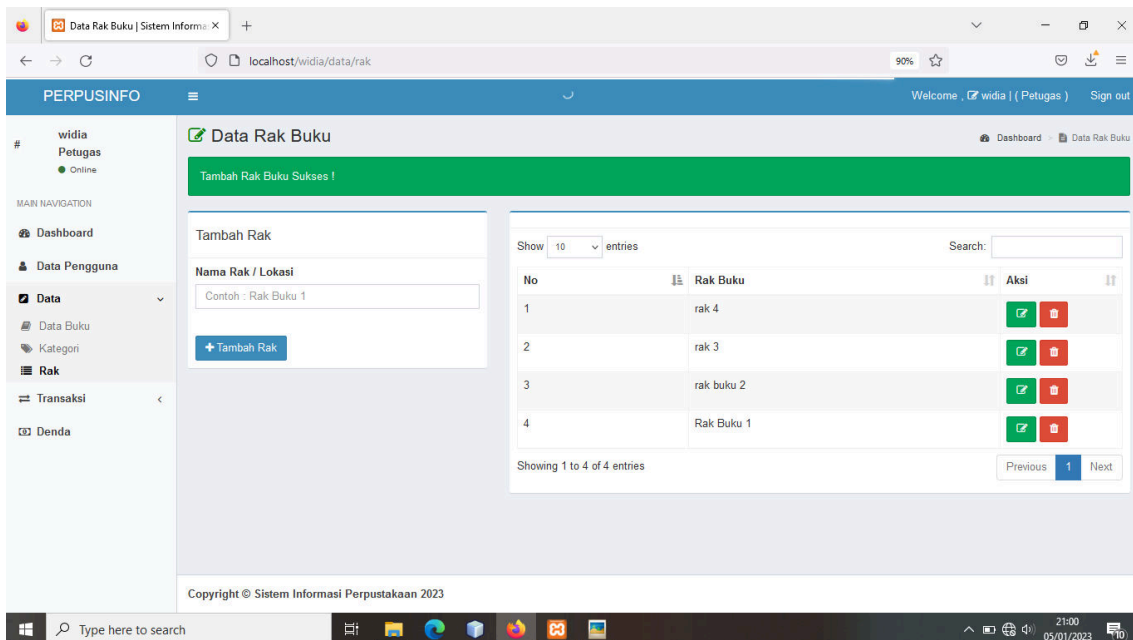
Data Rak Buku | Sistem Informa ×

localhost/widia/data/rak

90%

PERPUSINFO

Welcome , widia | ( Petugas )

Sign out

widia
Petugas
Online

MAIN NAVIGATION

Dashboard

Data Pengguna

Data

Data Buku

Kategori

Rak

Transaksi

Denda

Data Rak Buku

Dashboard > Data Rak Buku

Tambah Rak Buku Sukses !

Tambah Rak

Nama Rak / Lokasi

Contoh : Rak Buku 1

+ Tambah Rak

Show 10 entries

Search:

| No | Rak Buku | Aksi |
|---|---|---|
| 1 | rak 4 | |
| 2 | rak 3 | |
| 3 | rak buku 2 | |
| 4 | Rak Buku 1 | |

Showing 1 to 4 of 4 entries

Previous 1 Next

Copyright © Sistem Informasi Perpustakaan 2023

Type here to search

21:00
05/01/2023